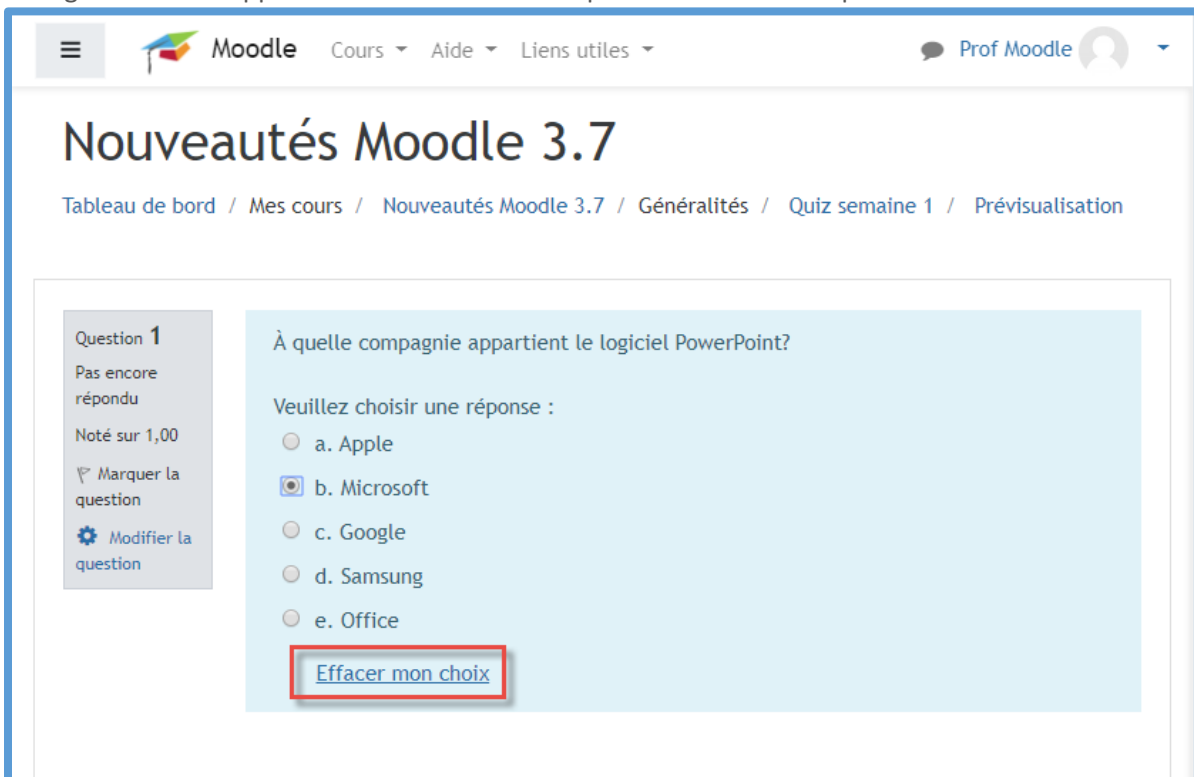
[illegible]

Moodle Cours Aide Liens utiles Prof Moodle

Nouveautés Moodle 3.7

Tableau de bord / Mes cours / Nouveautés Moodle 3.7 / Généralités / Quiz semaine 1 / Prévisualisation

Question 1
Pas encore répondu
Noté sur 1,00
Marquer la question
Modifier la question

À quelle compagnie appartient le logiciel PowerPoint?

Veuillez choisir une réponse :
a. Apple
b. Microsoft
c. Google
d. Samsung
e. Office

Effacer mon choix